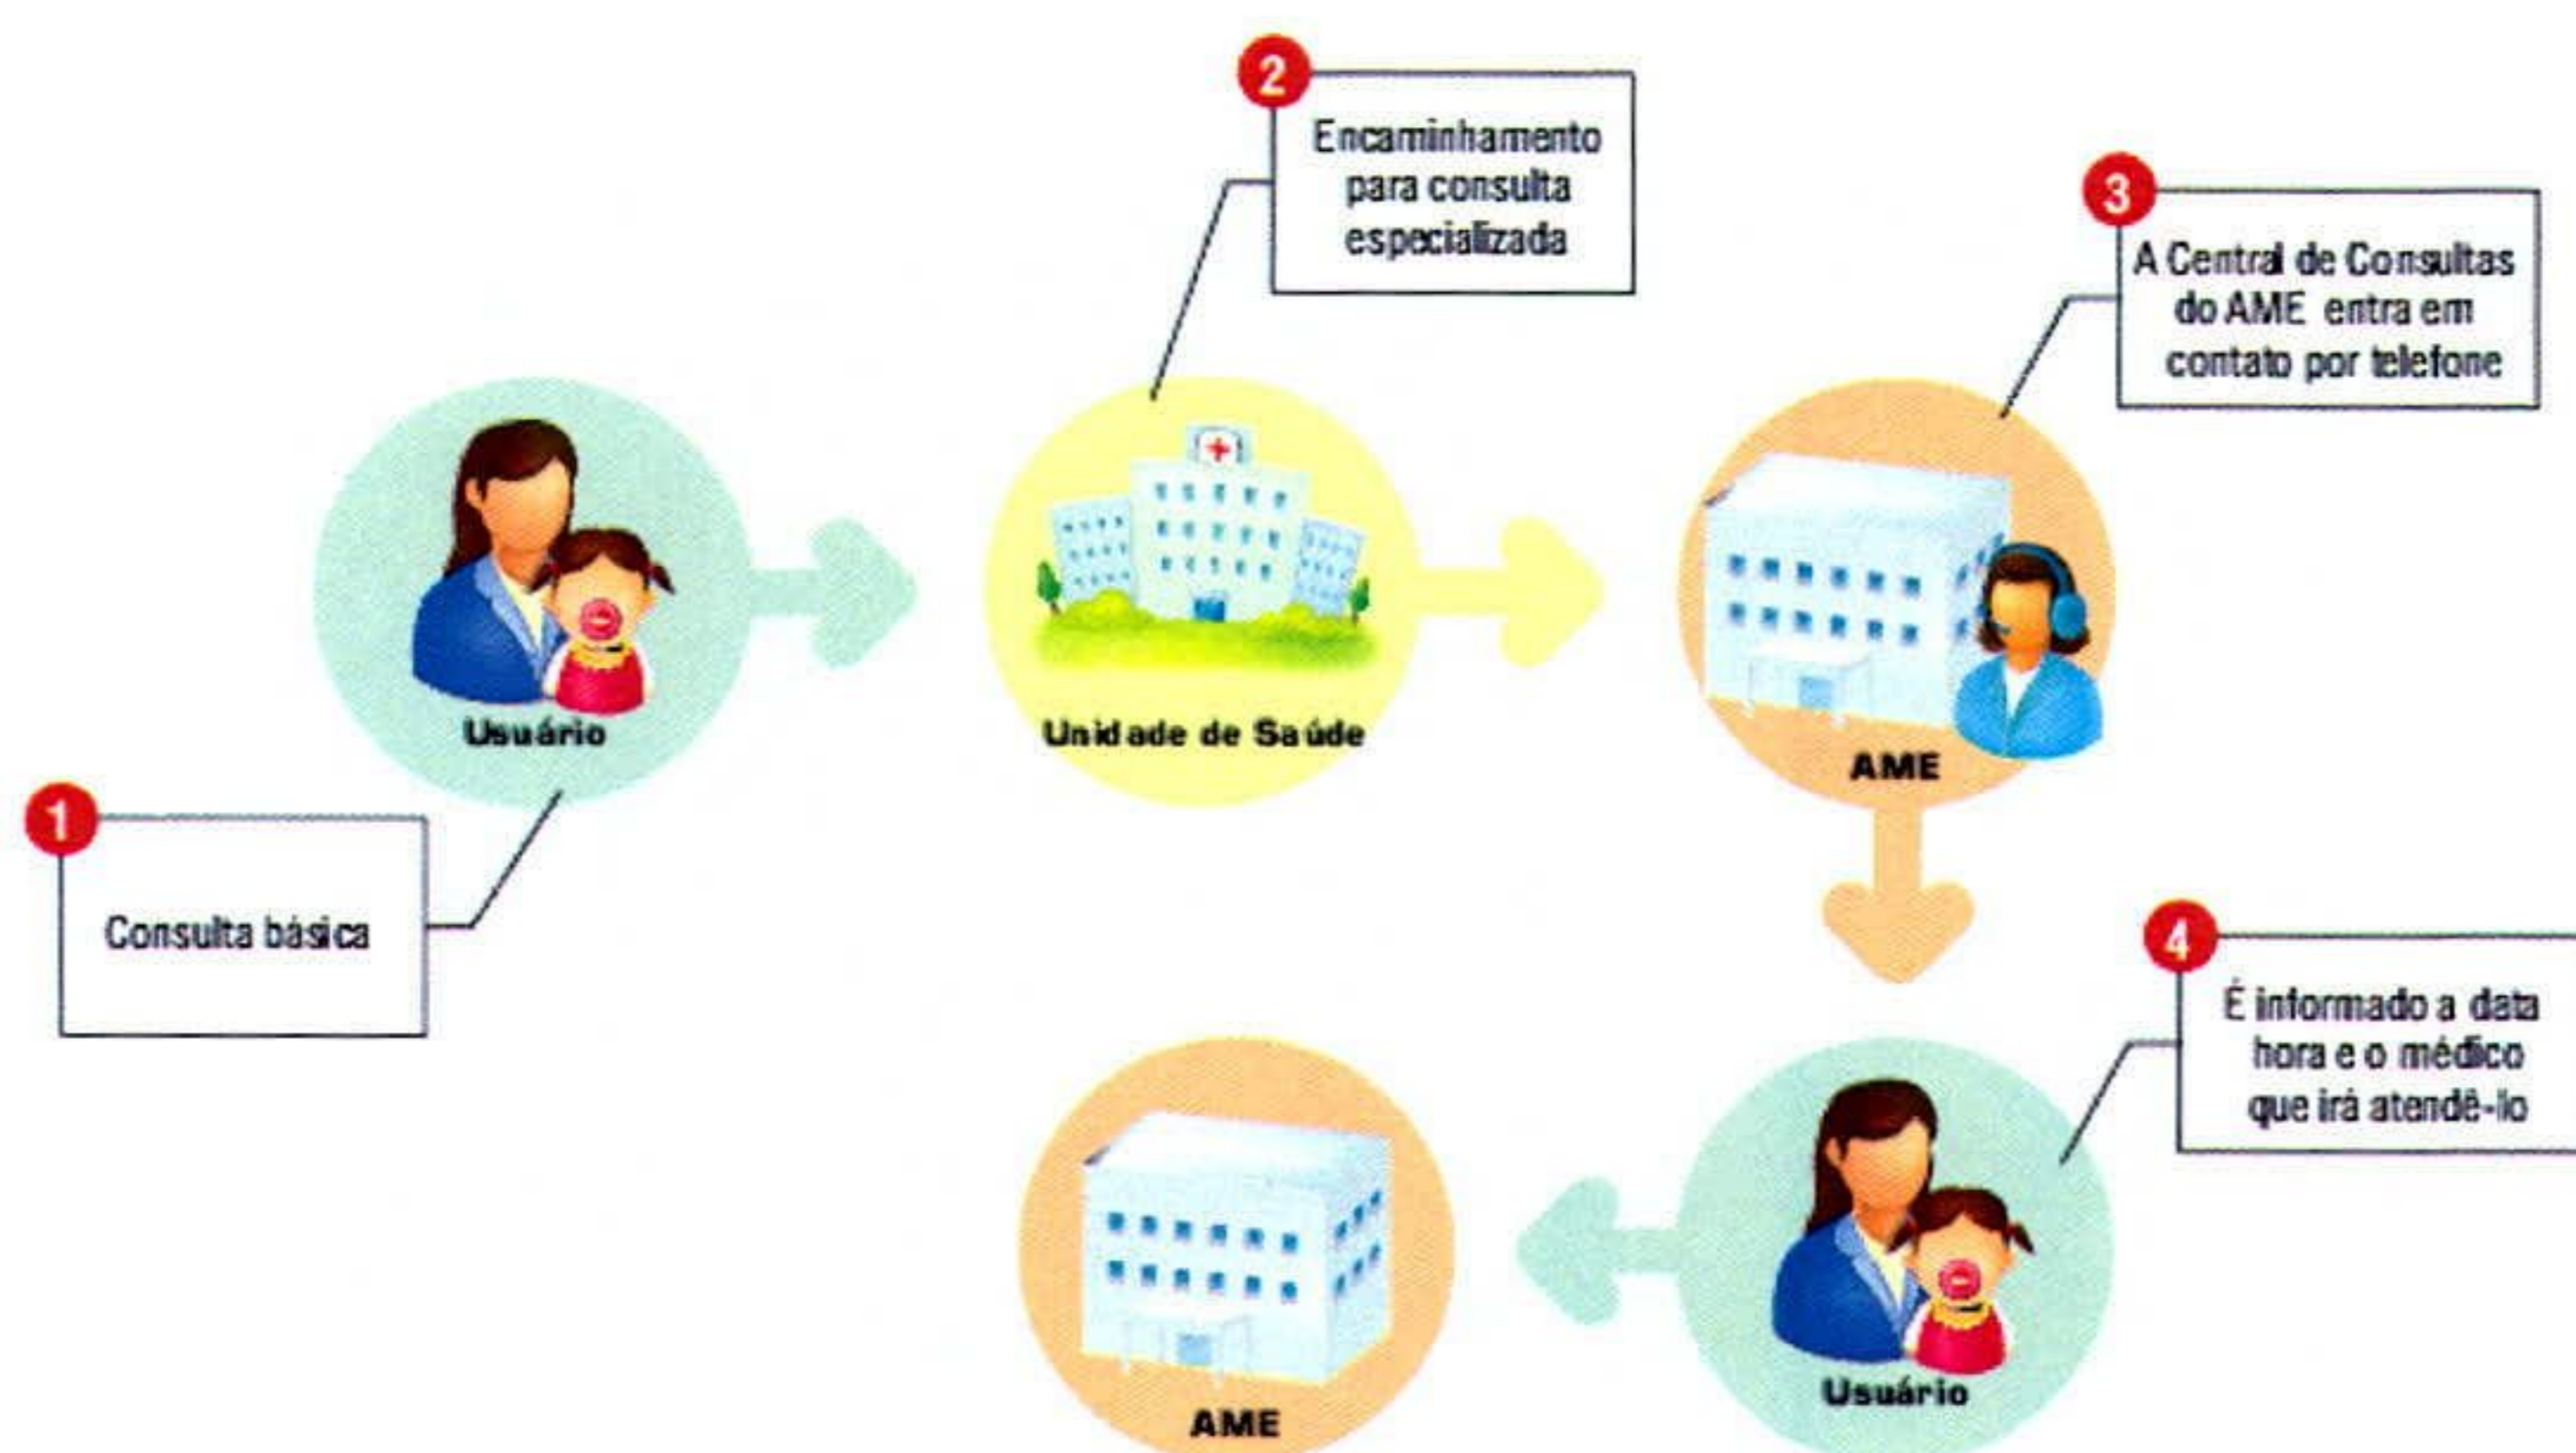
Usuário

1
Consulta básica

2
Encaminhamento para consulta especializada

Unidade de Saúde

3
A Central de Consultas do AME entra em contato por telefone

AME

4
É informado a data hora e o médico que irá atendê-lo

Usuário

AME